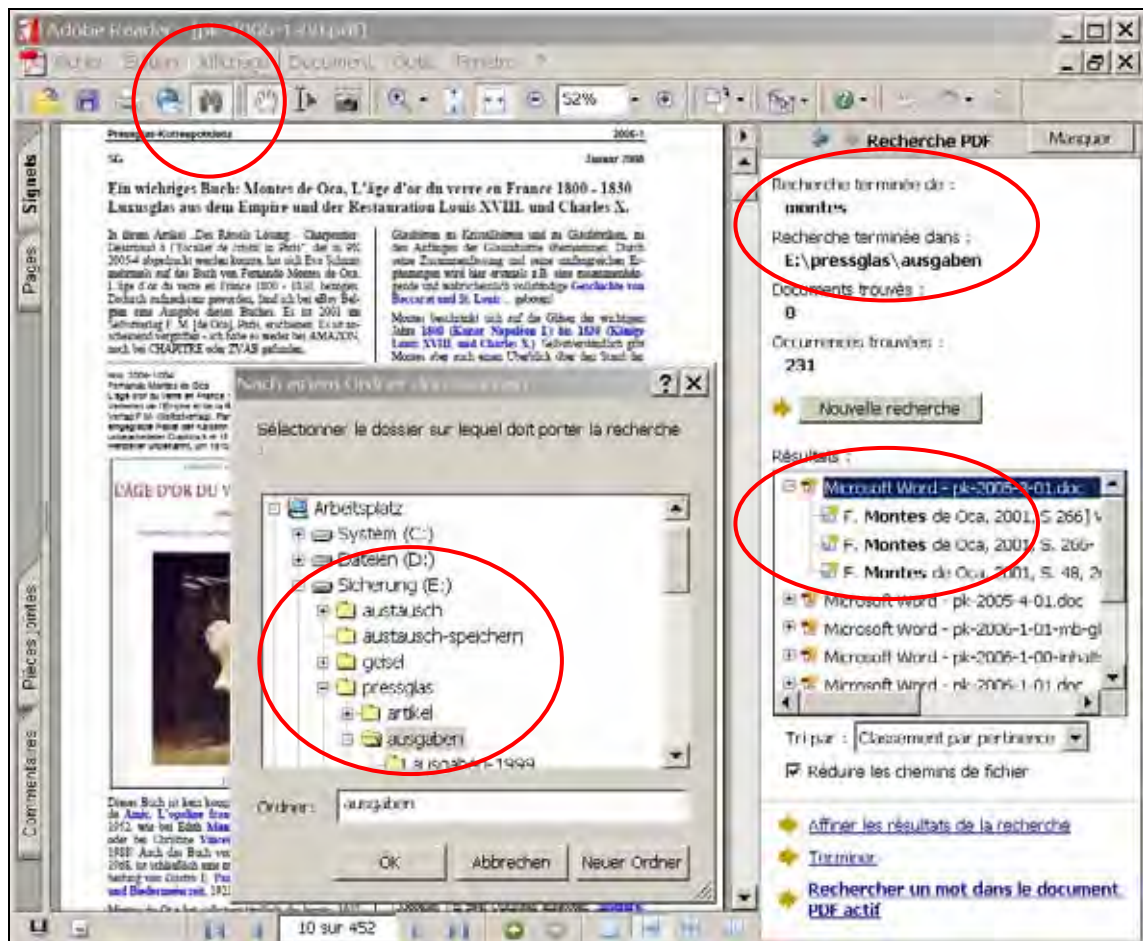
Adobe Reader - [pk-2006-1-01.pdf]

Fichier Edition Affichage Document Outils Fenêtre ?

52%

Signets

Pages

Pièces jointes

Commentaires

Pressglas-Korrespondenz 2006-1

SG Januar 2006

Ein wichtiges Buch: Montes de Oca, L'âge d'or du verre en France 1800 - 1830
Luxusglas aus dem Empire und der Restauration Louis XVIII. und Charles X.

L'ÂGE D'OR DU V

Nach einem Ordner durchsuchen ? X

Sélectionner le dossier sur lequel doit porter la recherche

Arbeitsplatz
System (C:)
Dateien (D:)
Sicherung (E:)
austausch
austausch-speichern
gosel
pressglas
artikel
ausgaben
ausgaben-1999

Ordner: ausgaben

OK Abbrechen Neuer Ordner

10 sur 452

Recherche PDF Masquer

Recherche terminée de :
montes
Recherche terminée dans :
E:\pressglas\ausgaben
Documents trouvés :
0
Occurrences trouvées :
231

Nouvelle recherche

Résultats :
Microsoft Word - pk-2006-1-01.doc
F. Montes de Oca, 2001, S. 266] V
F. Montes de Oca, 2001, S. 266-
F. Montes de Oca, 2001, S. 48, 2
Microsoft Word - pk-2005-4-01.doc
Microsoft Word - pk-2006-1-01-mb-gl
Microsoft Word - pk-2006-1-00-inhalt
Microsoft Word - pk-2006-1-01.doc

Tri par : Classement par pertinence
Réduire les chemins de fichier

Affiner les résultats de la recherche
Terminer
Rechercher un mot dans le document PDF actif